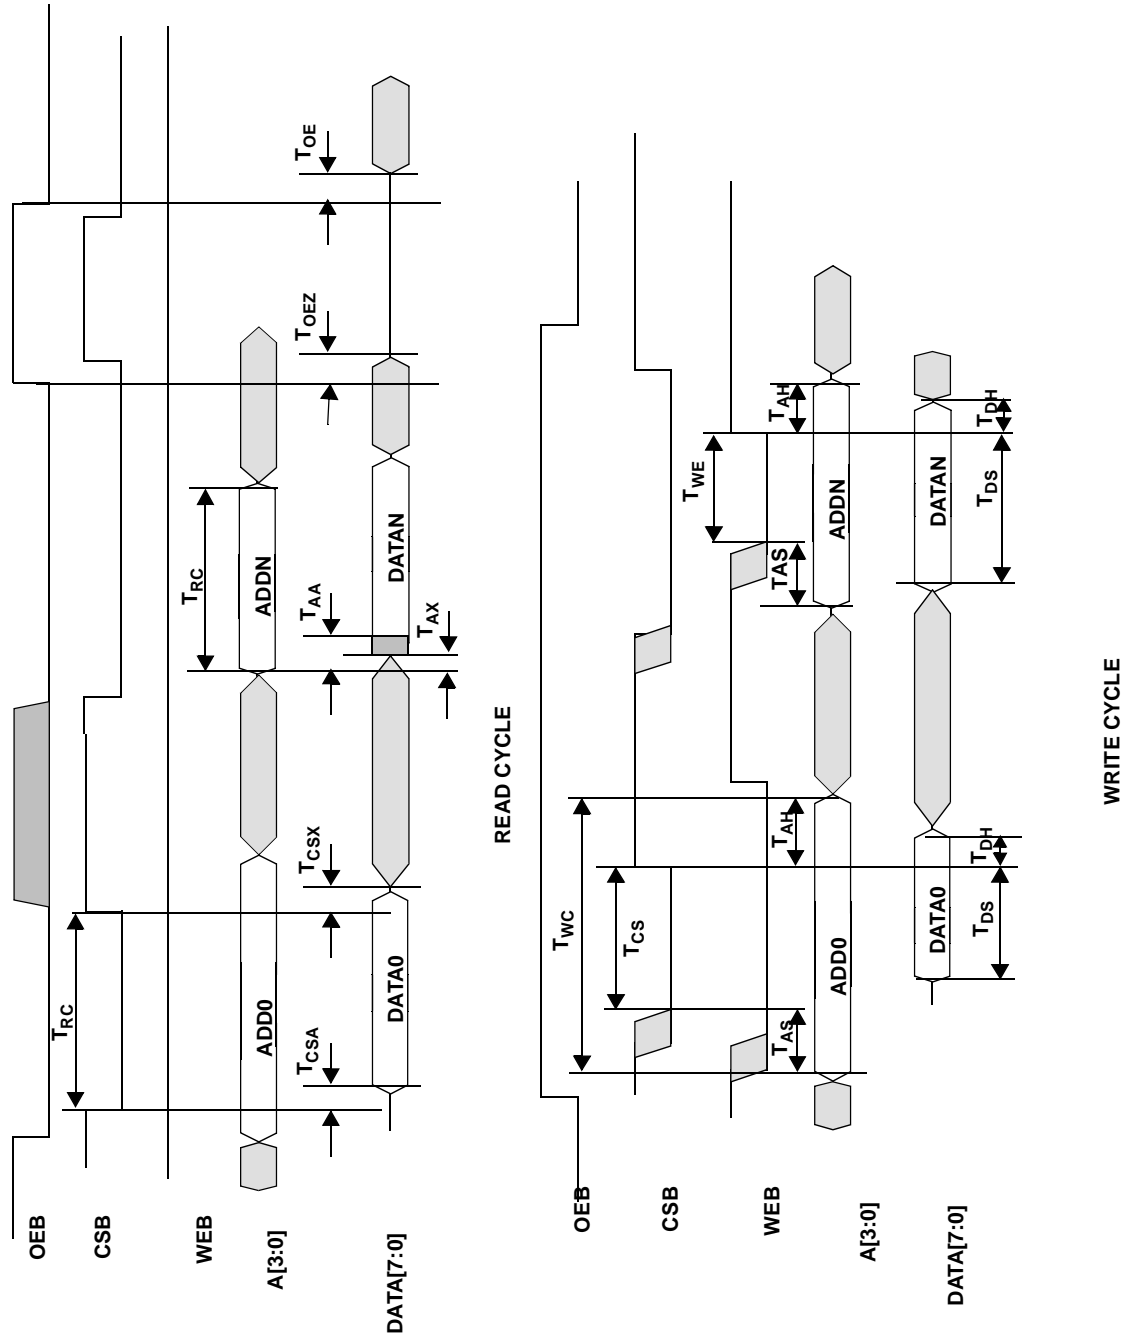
OEB
CSB
WEB
A[3:0]
DATA[7:0]

$T_{RC}$
$T_{CSA}$
ADD0
DATA0
$T_{CSX}$
$T_{RC}$
ADDN
$T_{AA}$
$T_{AX}$
DATAN
$T_{OEZ}$
$T_{OE}$

READ CYCLE

OEB
CSB
WEB
A[3:0]
DATA[7:0]

$T_{WC}$
$T_{CS}$
$T_{AS}$
$T_{AH}$
ADD0
DATA0
$T_{DS}$
$T_{DH}$
$T_{WE}$
TAS
$T_{AH}$
ADDN
DATAN
$T_{DS}$
$T_{DH}$

WRITE CYCLE